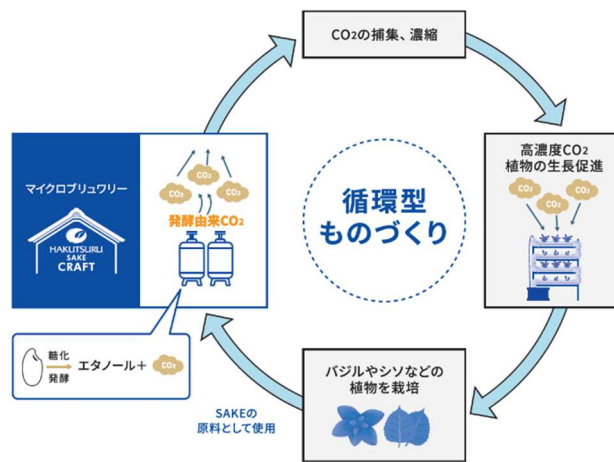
$CO_2$の捕集、濃縮

高濃度$CO_2$
植物の生長促進

$CO_2$ $CO_2$ $CO_2$

バジルやシソなどの
植物を栽培

SAKEの
原料として使用

マイクロブリュワリー

HAKUTSURU
SAKE
CRAFT

$CO_2$ $CO_2$ $CO_2$

発酵由来$CO_2$

糖化
発酵
エタノール＋ $CO_2$

循環型
ものづくり